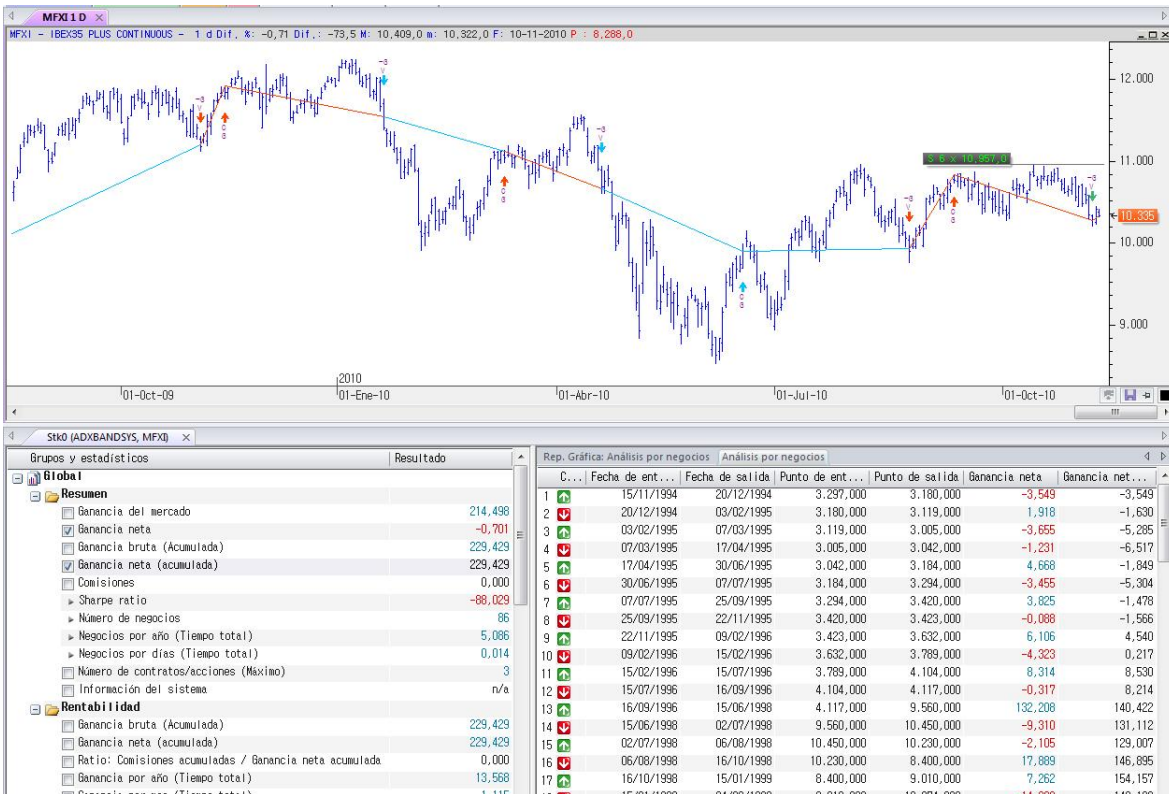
MFXI 1 D ×

MFXI - IBEX35 PLUS CONTINUOUS - 1 d Dif, %: -0,71 Dif,: -73,5 M: 10,409,0 m: 10,322,0 F: 10-11-2010 P : 8,288,0

12.000
11.000
10.335
10.000
9.000

S 6 x 10,957,0

01-Oct-09
2010
01-Ene-10
01-Abr-10
01-Jul-10
01-Oct-10

Stk0 (ADXBANDSYS, MFXI) ×

| Grupos y estadísticos | Resultado |
|---|---|
| Global | |
| Resumen | |
| Ganancia del mercado | 214,498 |
| Ganancia neta | -0,701 |
| Ganancia bruta (Acumulada) | 229,429 |
| Ganancia neta (acumulada) | 229,429 |
| Comisiones | 0,000 |
| Sharpe ratio | -88,029 |
| Número de negocios | 86 |
| Negocios por año (Tiempo total) | 5,086 |
| Negocios por días (Tiempo total) | 0,014 |
| Número de contratos/acciones (Máximo) | 3 |
| Información del sistema | n/a |
| Rentabilidad | |
| Ganancia bruta (Acumulada) | 229,429 |
| Ganancia neta (acumulada) | 229,429 |
| Ratio: Comisiones acumuladas / Ganancia neta acumulada | 0,000 |
| Ganancia por año (Tiempo total) | 13,568 |

Rep. Gráfica: Análisis por negocios | Análisis por negocios

| C... | Fecha de ent... | Fecha de salida | Punto de ent... | Punto de salida | Ganancia neta | Ganancia net... |
|---|---|---|---|---|---|---|
| 1 | 15/11/1994 | 20/12/1994 | 3.297,000 | 3.180,000 | -3,549 | -3,549 |
| 2 | 20/12/1994 | 03/02/1995 | 3.180,000 | 3.119,000 | 1,918 | -1,630 |
| 3 | 03/02/1995 | 07/03/1995 | 3.119,000 | 3.005,000 | -3,655 | -5,285 |
| 4 | 07/03/1995 | 17/04/1995 | 3.005,000 | 3.042,000 | -1,231 | -6,517 |
| 5 | 17/04/1995 | 30/06/1995 | 3.042,000 | 3.184,000 | 4,668 | -1,849 |
| 6 | 30/06/1995 | 07/07/1995 | 3.184,000 | 3.294,000 | -3,455 | -5,304 |
| 7 | 07/07/1995 | 25/09/1995 | 3.294,000 | 3.420,000 | 3,825 | -1,478 |
| 8 | 25/09/1995 | 22/11/1995 | 3.420,000 | 3.423,000 | -0,088 | -1,566 |
| 9 | 22/11/1995 | 09/02/1996 | 3.423,000 | 3.632,000 | 6,106 | 4,540 |
| 10 | 09/02/1996 | 15/02/1996 | 3.632,000 | 3.789,000 | -4,323 | 0,217 |
| 11 | 15/02/1996 | 15/07/1996 | 3.789,000 | 4.104,000 | 8,314 | 8,530 |
| 12 | 15/07/1996 | 16/09/1996 | 4.104,000 | 4.117,000 | -0,317 | 8,214 |
| 13 | 16/09/1996 | 15/06/1998 | 4.117,000 | 9.560,000 | 132,208 | 140,422 |
| 14 | 15/06/1998 | 02/07/1998 | 9.560,000 | 10.450,000 | -9,310 | 131,112 |
| 15 | 02/07/1998 | 06/08/1998 | 10.450,000 | 10.230,000 | -2,105 | 129,007 |
| 16 | 06/08/1998 | 16/10/1998 | 10.230,000 | 8.400,000 | 17,889 | 146,895 |
| 17 | 16/10/1998 | 15/01/1999 | 8.400,000 | 9.010,000 | 7,262 | 154,157 |